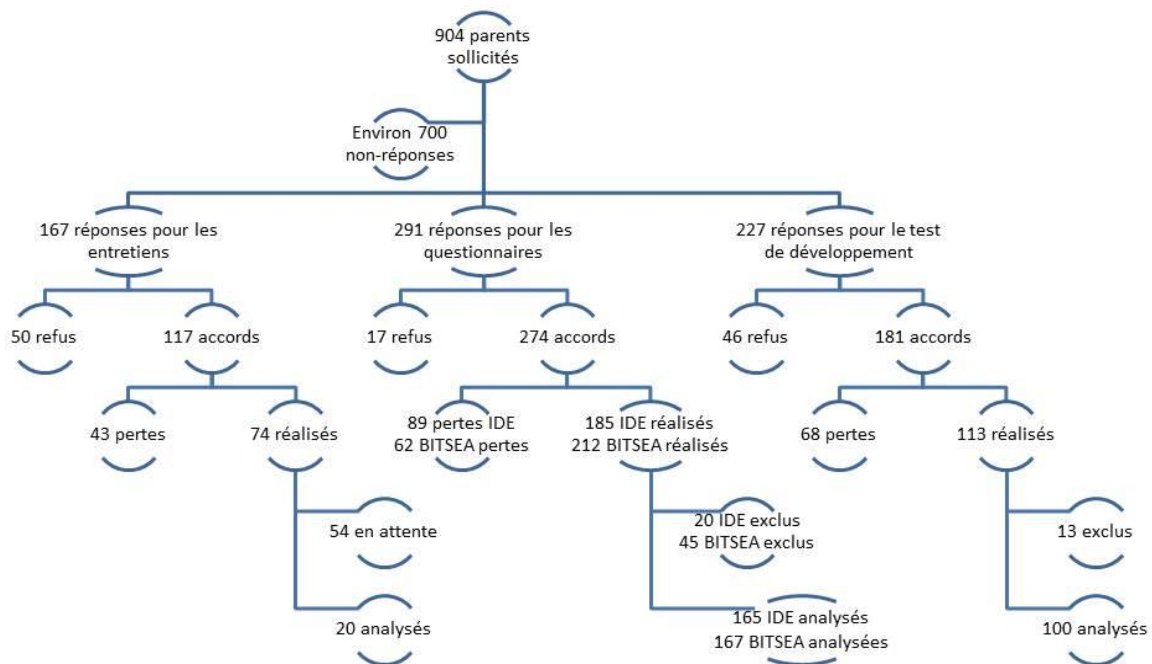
904 parents sollicités

Environ 700 non-réponses

167 réponses pour les entretiens

291 réponses pour les questionnaires

227 réponses pour le test de développement

50 refus

117 accords

17 refus

274 accords

46 refus

181 accords

43 pertes

74 réalisés

89 pertes IDE
62 BITSEA pertes

185 IDE réalisés
212 BITSEA réalisés

68 pertes

113 réalisés

54 en attente

20 analysés

20 IDE exclus
45 BITSEA exclus

165 IDE analysés
167 BITSEA analysées

13 exclus

100 analysés